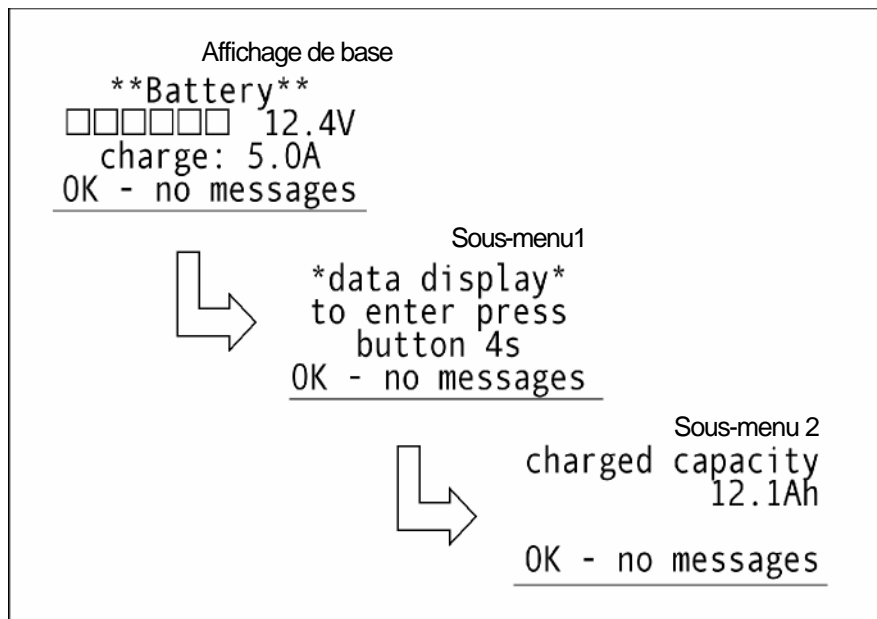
Affichage de base

\*\*Battery\*\*
□□□□□□ 12.4V
charge: 5.0A
OK - no messages

Sous-menu1

\*data display\*
to enter press
button 4s
OK - no messages

Sous-menu 2

charged capacity
12.1Ah

OK - no messages